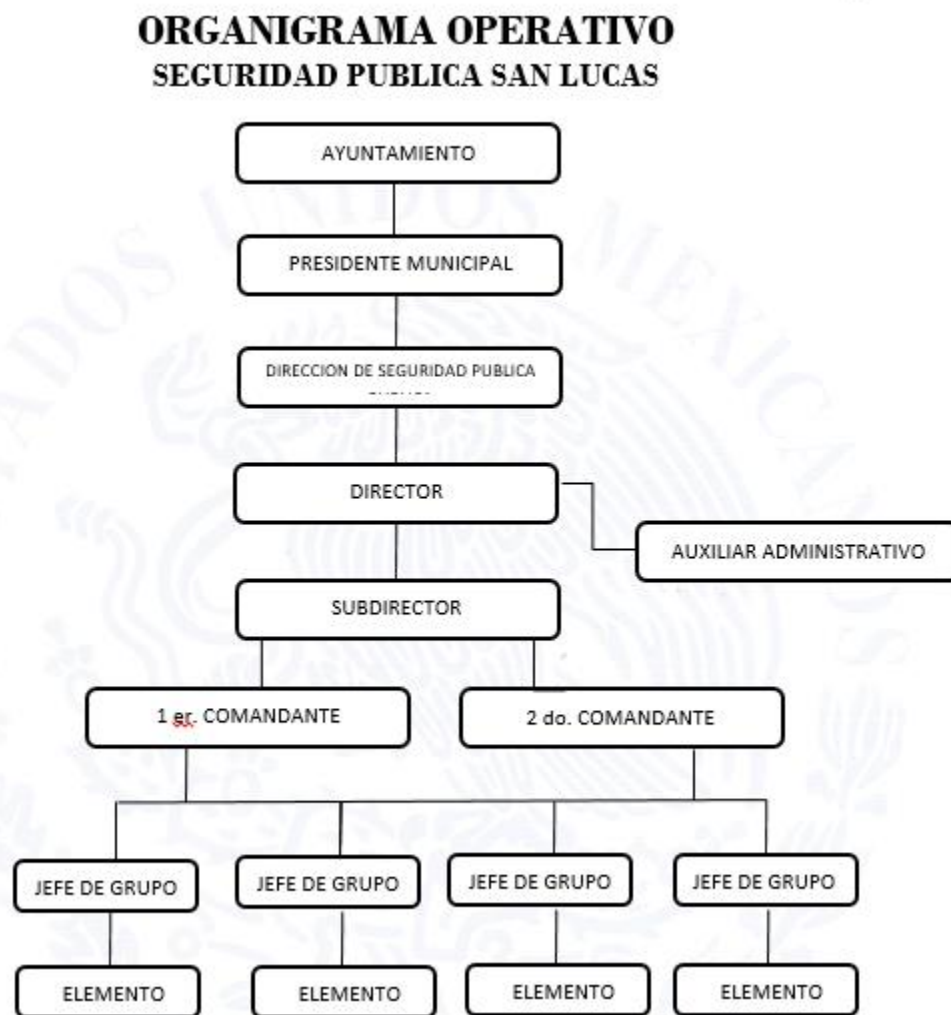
ORGANIGRAMA OPERATIVO
SEGURIDAD PUBLICA SAN LUCAS

AYUNTAMIENTO

PRESIDENTE MUNICIPAL

DIRECCION DE SEGURIDAD PUBLICA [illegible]

DIRECTOR

AUXILIAR ADMINISTRATIVO

SUBDIRECTOR

1 er. COMANDANTE

2 do. COMANDANTE

JEFE DE GRUPO

JEFE DE GRUPO

JEFE DE GRUPO

JEFE DE GRUPO

ELEMENTO

ELEMENTO

ELEMENTO

ELEMENTO